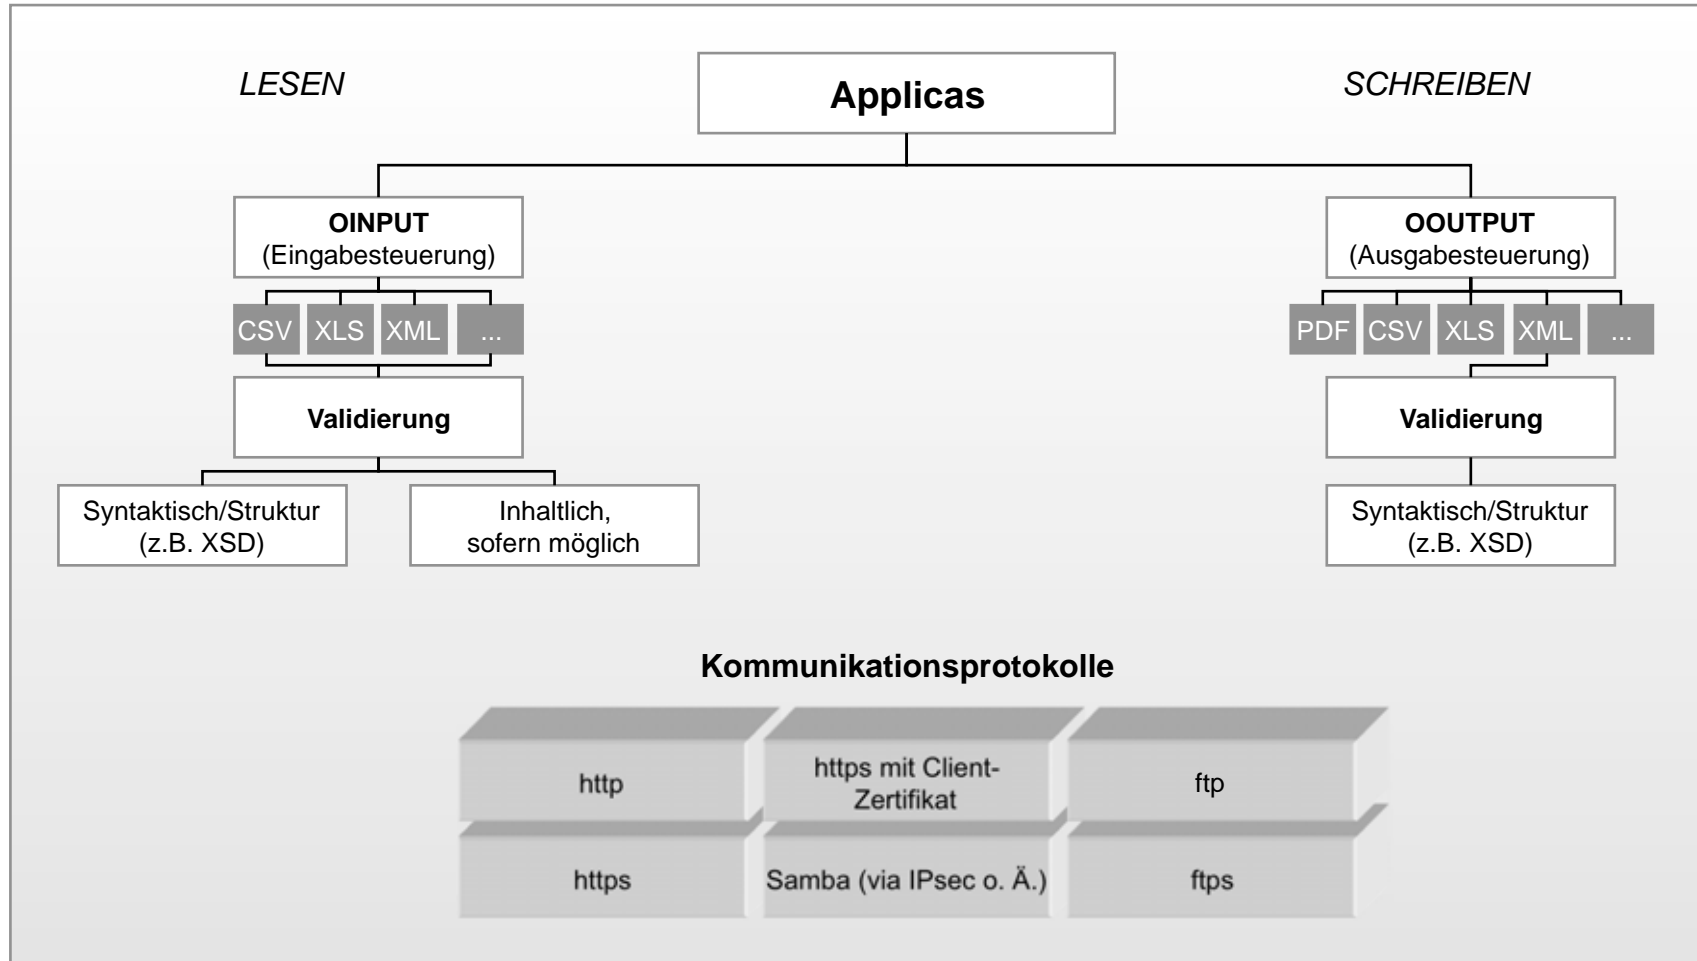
LESEN

Applicas

SCHREIBEN

OINPUT
(Eingabesteuerung)

CSV XLS XML ...

Validierung

Syntaktisch/Struktur
(z.B. XSD)

Inhaltlich,
sofern möglich

OOUTPUT
(Ausgabesteuerung)

PDF CSV XLS XML ...

Validierung

Syntaktisch/Struktur
(z.B. XSD)

Kommunikationsprotokolle

| http | https mit Client-Zertifikat | ftp |
|---|---|---|
| https | Samba (via IPsec o. Ä.) | ftps |